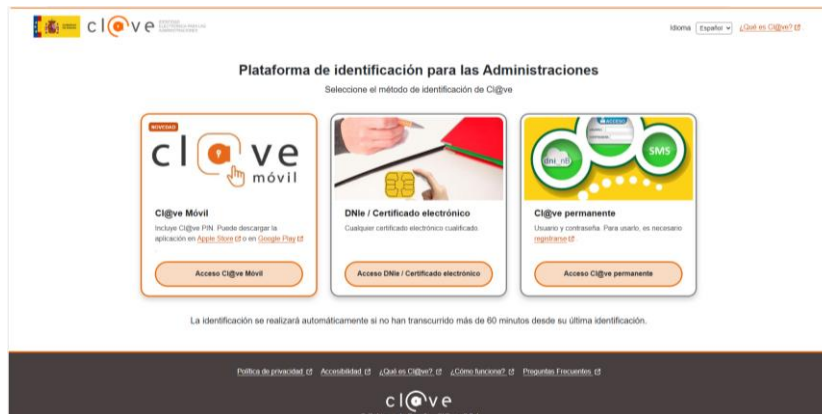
cl@ve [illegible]

Idioma Español ¿Qué es Cl@ve?

Plataforma de identificación para las Administraciones

Seleccione el método de identificación de Cl@ve

NOVEDAD

cl@ve móvil

Cl@ve Móvil

Incluye Cl@ve PIN. Puede descargar la aplicación en Apple Store o en Google Play

Acceso Cl@ve Móvil

DNIe / Certificado electrónico

Cualquier certificado electrónico cualificado.

Acceso DNIe / Certificado electrónico

ACCESO

dni_nif

SMS

Cl@ve permanente

Usuario y contraseña. Para usarlo, es necesario registrarse

Acceso Cl@ve permanente

La identificación se realizará automáticamente si no han transcurrido más de 60 minutos desde su última identificación.

Política de privacidad Accesibilidad ¿Qué es Cl@ve? ¿Cómo funciona? Preguntas Frecuentes

cl@ve